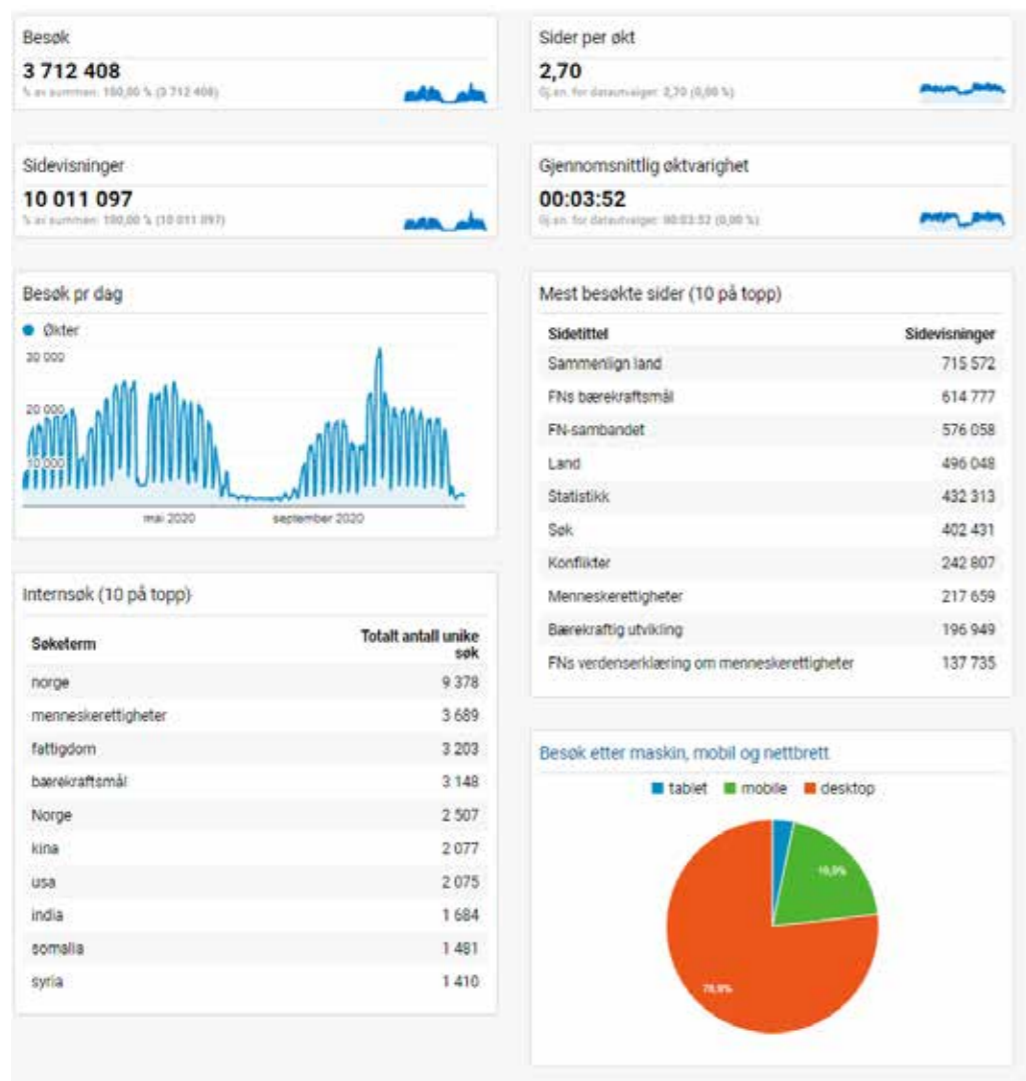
Besøk

3 712 408

% av summen: 100,00 % (3 712 408)

Sider per økt

2,70

Gj.sn. for datautvalget: 2,70 (0,00 %)

Sidevisninger

10 011 097

% av summen: 100,00 % (10 011 097)

Gjennomsnittlig øktvarighet

00:03:52

Gj.sn. for datautvalget: 00:03:52 (0,00 %)

Besøk pr dag

Økter

30 000

20 000

10 000

mai 2020

september 2020

Mest besøkte sider (10 på topp)

| Sidetittel | Sidevisninger |
|---|---|
| Sammenlign land | 715 572 |
| FNs bærekraftsmål | 614 777 |
| FN-sambandet | 576 058 |
| Land | 496 048 |
| Statistikk | 432 313 |
| Søk | 402 431 |
| Konflikter | 242 807 |
| Menneskerettigheter | 217 659 |
| Bærekraftig utvikling | 196 949 |
| FNs verdenserklæring om menneskerettigheter | 137 735 |

Internsøk (10 på topp)

| Søketerm | Totalt antall unike søk |
|---|---|
| norge | 9 378 |
| menneskerettigheter | 3 689 |
| fattigdom | 3 203 |
| bærekraftsmål | 3 148 |
| Norge | 2 507 |
| kina | 2 077 |
| usa | 2 075 |
| india | 1 684 |
| somalia | 1 481 |
| syria | 1 410 |

Besøk etter maskin, mobil og nettbrett

tablet mobile desktop

19,9%

76,9%